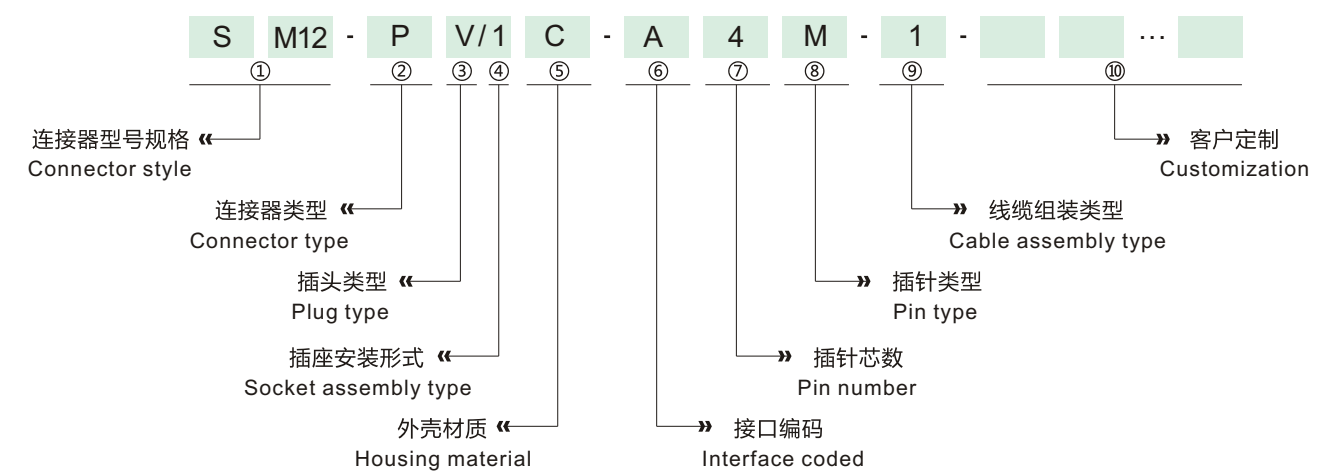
S M12 - P V/1 C - A 4 M - 1 - ...

① ② ③ ④ ⑤ ⑥ ⑦ ⑧ ⑨ ⑩

连接器型号规格 «
Connector style

连接器类型 «
Connector type

插头类型 «
Plug type

插座安装形式 «
Socket assembly type

外壳材质 «
Housing material

» 接口编码
Interface coded

» 插针芯数
Pin number

» 插针类型
Pin type

» 线缆组装类型
Cable assembly type

» 客户定制
Customization